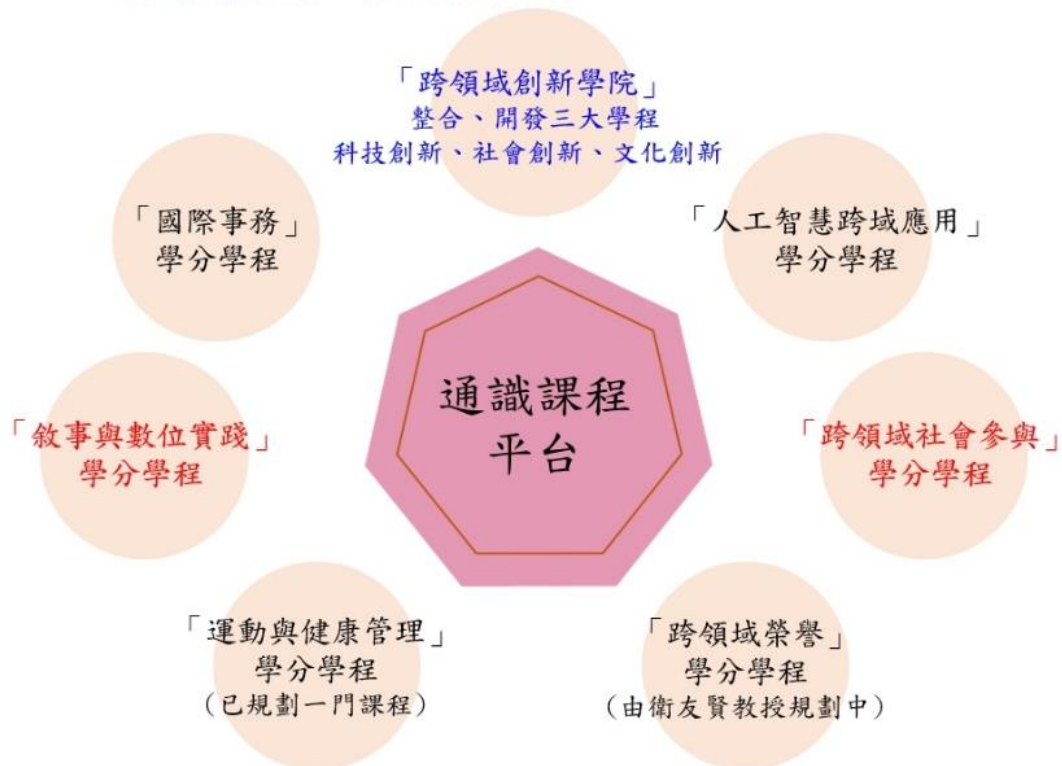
「跨領域創新學院」
整合、開發三大學程
科技創新、社會創新、文化創新

「國際事務」
學分學程

「人工智慧跨域應用」
學分學程

通識課程
平台

「敘事與數位實踐」
學分學程

「跨領域社會參與」
學分學程

「運動與健康管理」
學分學程
（已規劃一門課程）

「跨領域榮譽」
學分學程
（由衛友賢教授規劃中）